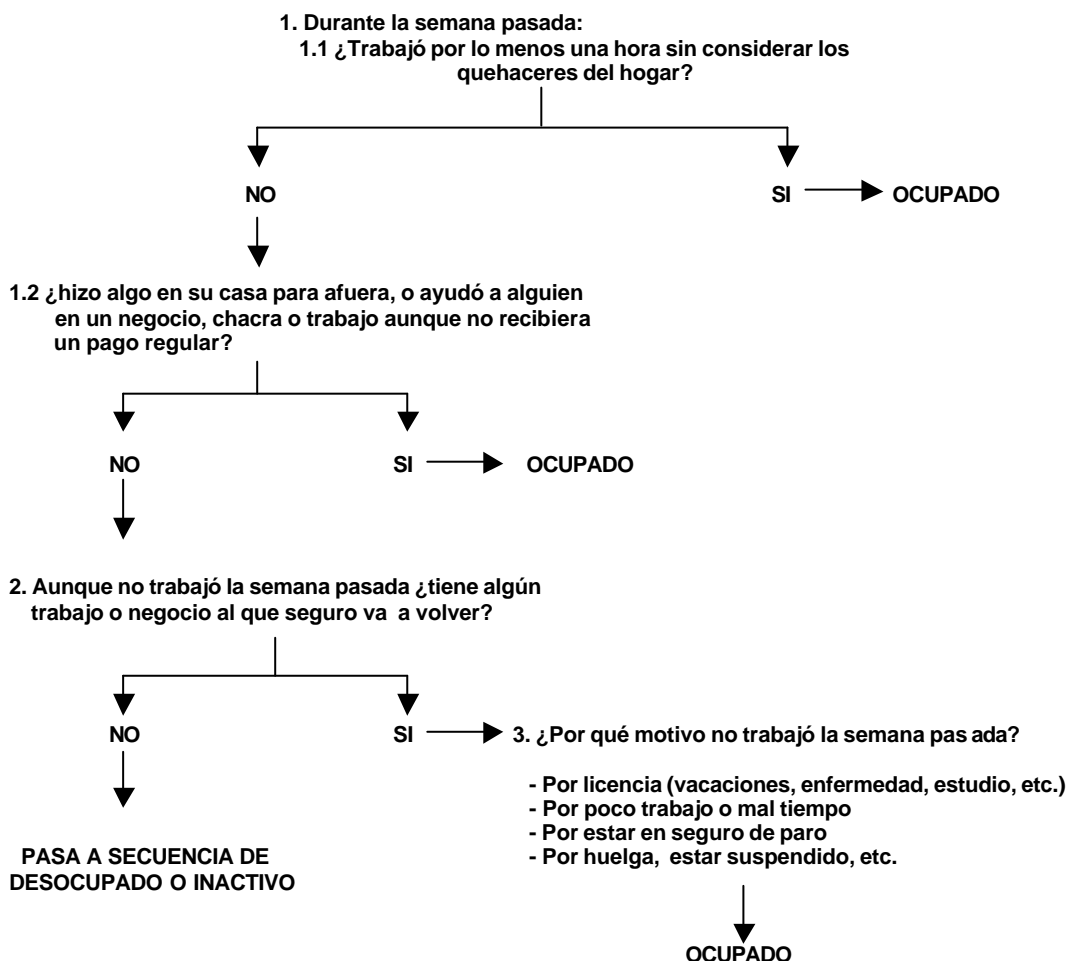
1. Durante la semana pasada:
1.1 ¿Trabajó por lo menos una hora sin considerar los quehaceres del hogar?

NO

SI → OCUPADO

1.2 ¿hizo algo en su casa para afuera, o ayudó a alguien en un negocio, chacra o trabajo aunque no recibiera un pago regular?

NO

SI → OCUPADO

2. Aunque no trabajó la semana pasada ¿tiene algún trabajo o negocio al que seguro va a volver?

NO

SI → 3. ¿Por qué motivo no trabajó la semana pas ada?

- Por licencia (vacaciones, enfermedad, estudio, etc.)
- Por poco trabajo o mal tiempo
- Por estar en seguro de paro
- Por huelga, estar suspendido, etc.

PASA A SECUENCIA DE DESOCUPADO O INACTIVO

OCUPADO